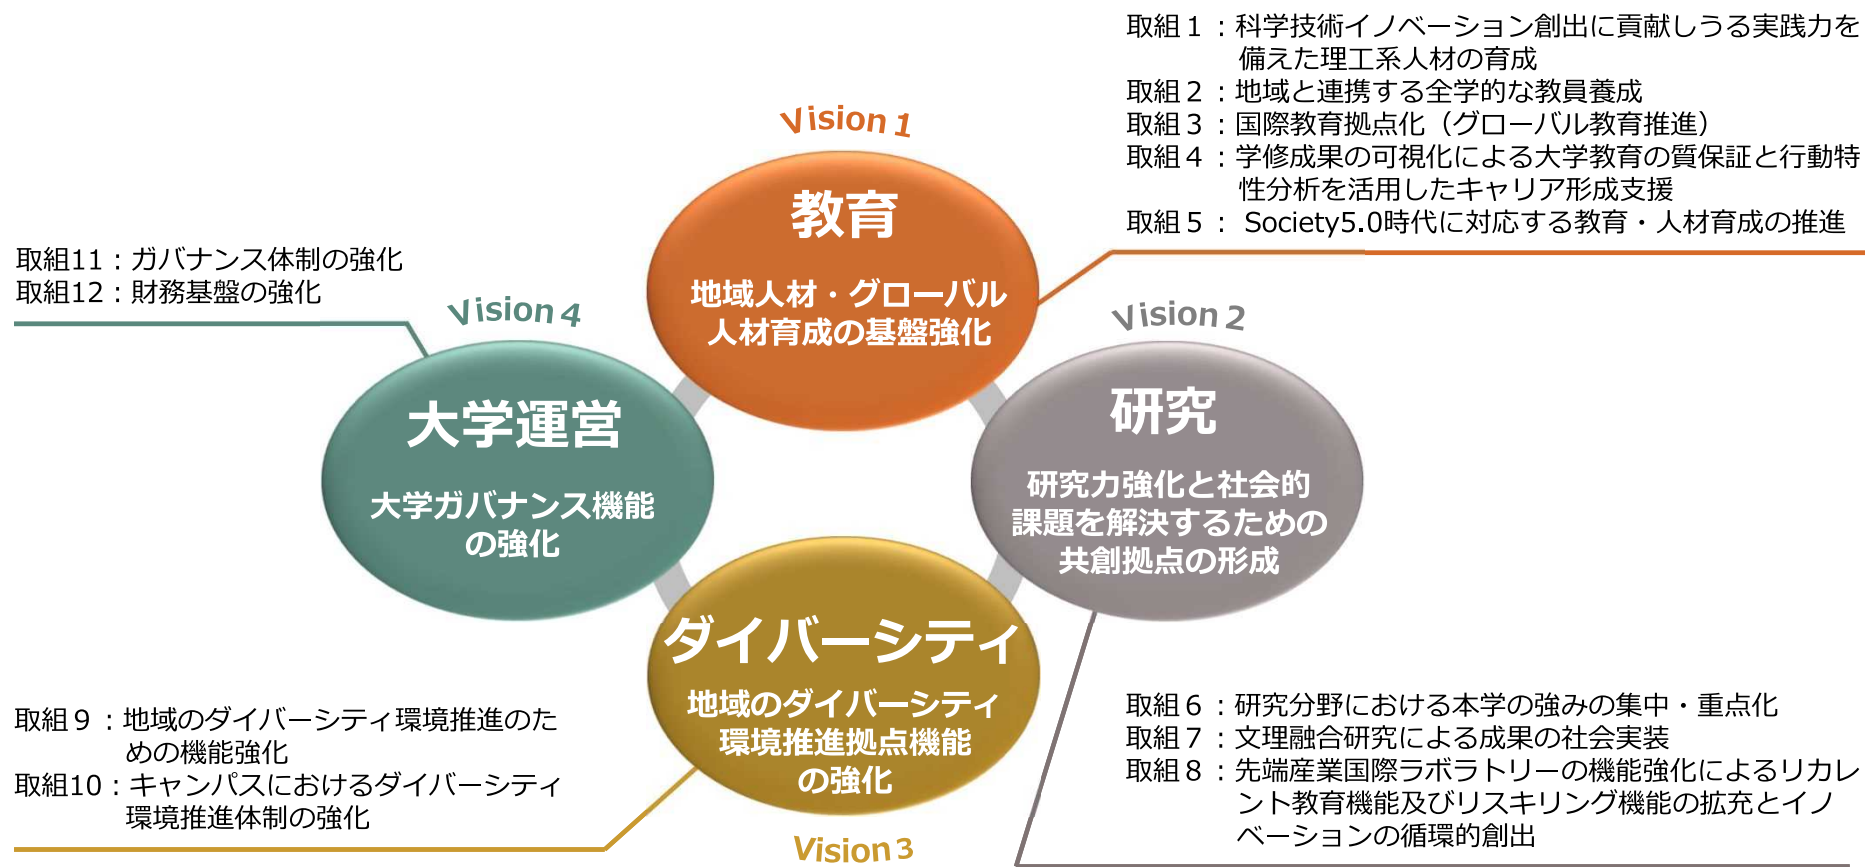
取組１：科学技術イノベーション創出に貢献しうる実践力を備えた理工系人材の育成
取組２：地域と連携する全学的な教員養成
取組３：国際教育拠点化（グローバル教育推進）
取組４：学修成果の可視化による大学教育の質保証と行動特性分析を活用したキャリア形成支援
取組５： Society5.0時代に対応する教育・人材育成の推進

Vision 1
教育
地域人材・グローバル人材育成の基盤強化

取組11：ガバナンス体制の強化
取組12：財務基盤の強化

Vision 4
大学運営
大学ガバナンス機能の強化

Vision 2
研究
研究力強化と社会的課題を解決するための共創拠点の形成

ダイバーシティ
地域のダイバーシティ環境推進拠点機能の強化
Vision 3

取組９：地域のダイバーシティ環境推進のための機能強化
取組10：キャンパスにおけるダイバーシティ環境推進体制の強化

取組６：研究分野における本学の強みの集中・重点化
取組７：文理融合研究による成果の社会実装
取組８：先端産業国際ラボラトリーの機能強化によるリカレント教育機能及びリスキリング機能の拡充とイノベーションの循環的創出